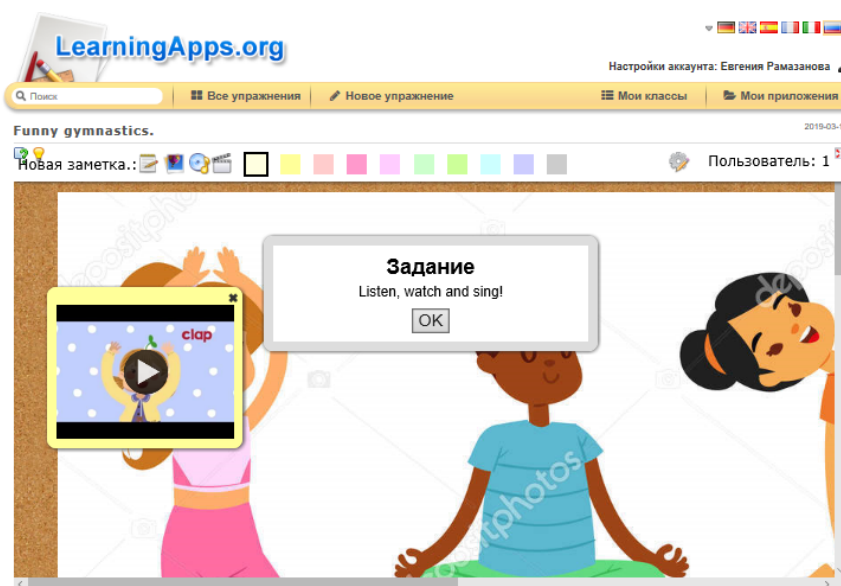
LearningApps.org

Настройки аккаунта: Евгения Рамазанова

Поиск | Все упражнения | Новое упражнение | Мои классы | Мои приложения

Funny gymnastics.

2019-03-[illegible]

Новая заметка.:

Пользователь: 1

clap

Задание

Listen, watch and sing!

OK

depositphotos